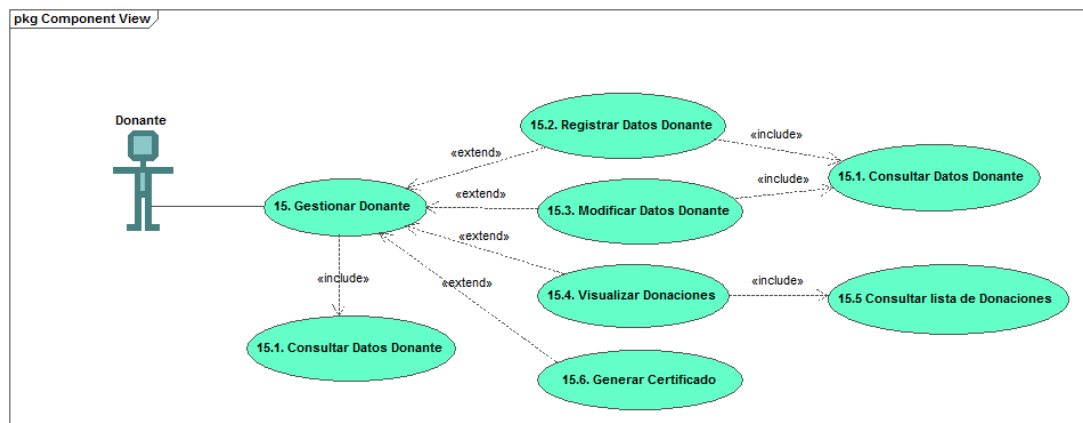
pkg Component View

Donante

15. Gestionar Donante

«include»

15.1. Consultar Datos Donante

«extend»

15.2. Registrar Datos Donante

«include»

15.1. Consultar Datos Donante

«extend»

15.3. Modificar Datos Donante

«include»

«extend»

15.4. Visualizar Donaciones

«include»

15.5 Consultar lista de Donaciones

«extend»

15.6. Generar Certificado